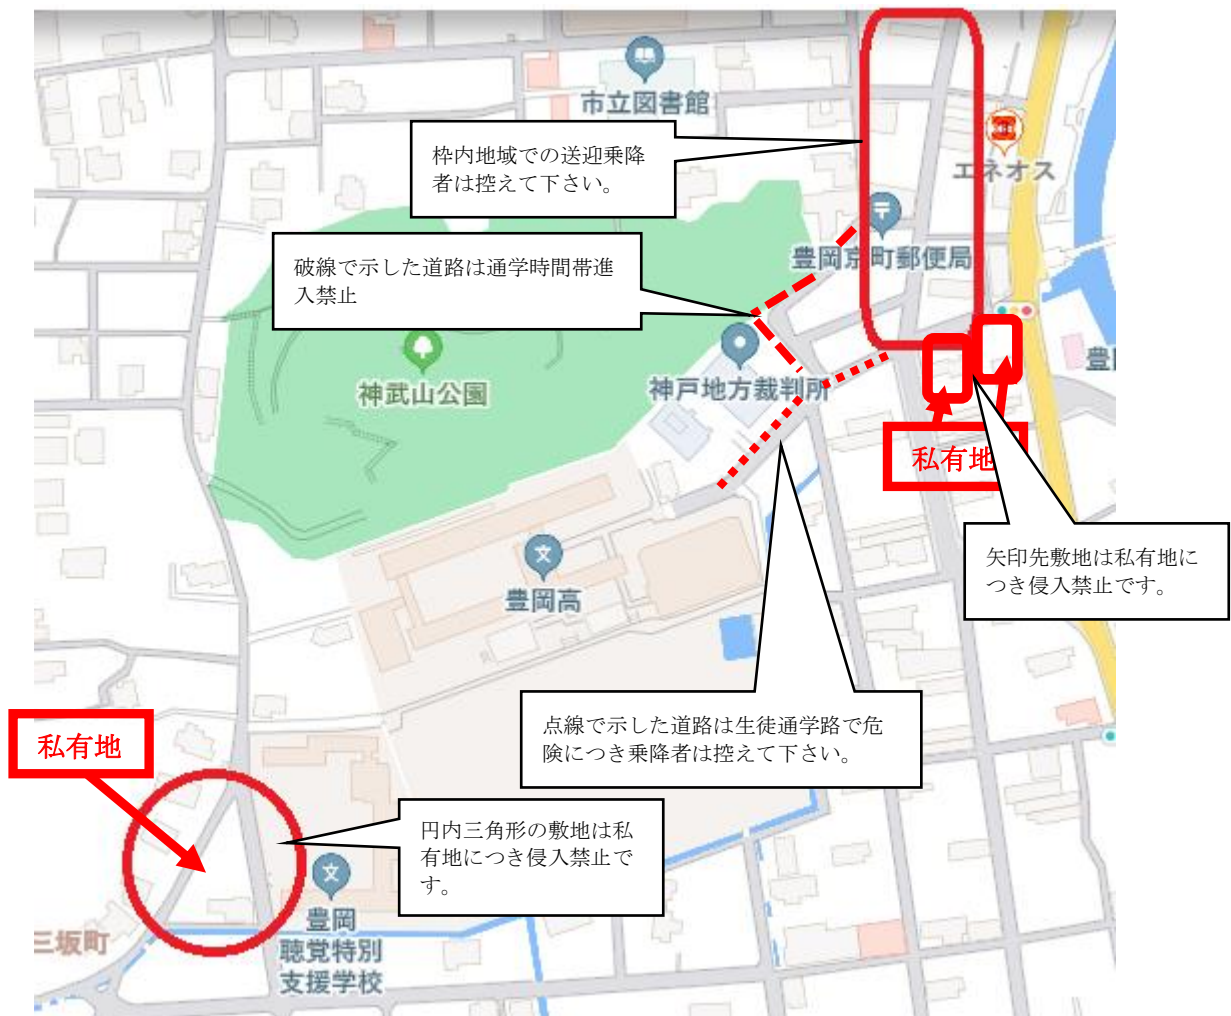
市立図書館

枠内地域での送迎乗降者は控えて下さい。

エネオス

豊岡京町郵便局

破線で示した道路は通学時間帯進入禁止

神武山公園

神戸地方裁判所

豊

私有地

矢印先敷地は私有地につき侵入禁止です。

豊岡高

点線で示した道路は生徒通学路で危険につき乗降者は控えて下さい。

私有地

円内三角形の敷地は私有地につき侵入禁止です。

三坂町

豊岡聴覚特別支援学校